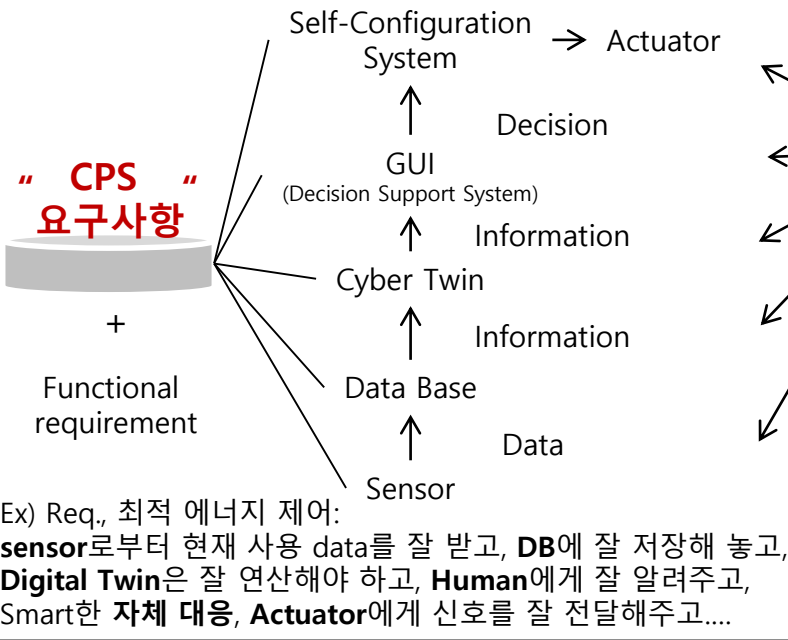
" CPS "
요구사항

+

Functional requirement

Self-Configuration System → Actuator

Decision

GUI
(Decision Support System)

Information

Cyber Twin

Information

Data Base

Data

Sensor

Ex) Req., 최적 에너지 제어:
**sensor**로부터 현재 사용 data를 잘 받고, **DB**에 잘 저장해 놓고, **Digital Twin**은 잘 연산해야 하고, **Human**에게 잘 알려주고, Smart한 **자체 대응**, **Actuator**에게 신호를 잘 전달해주고....